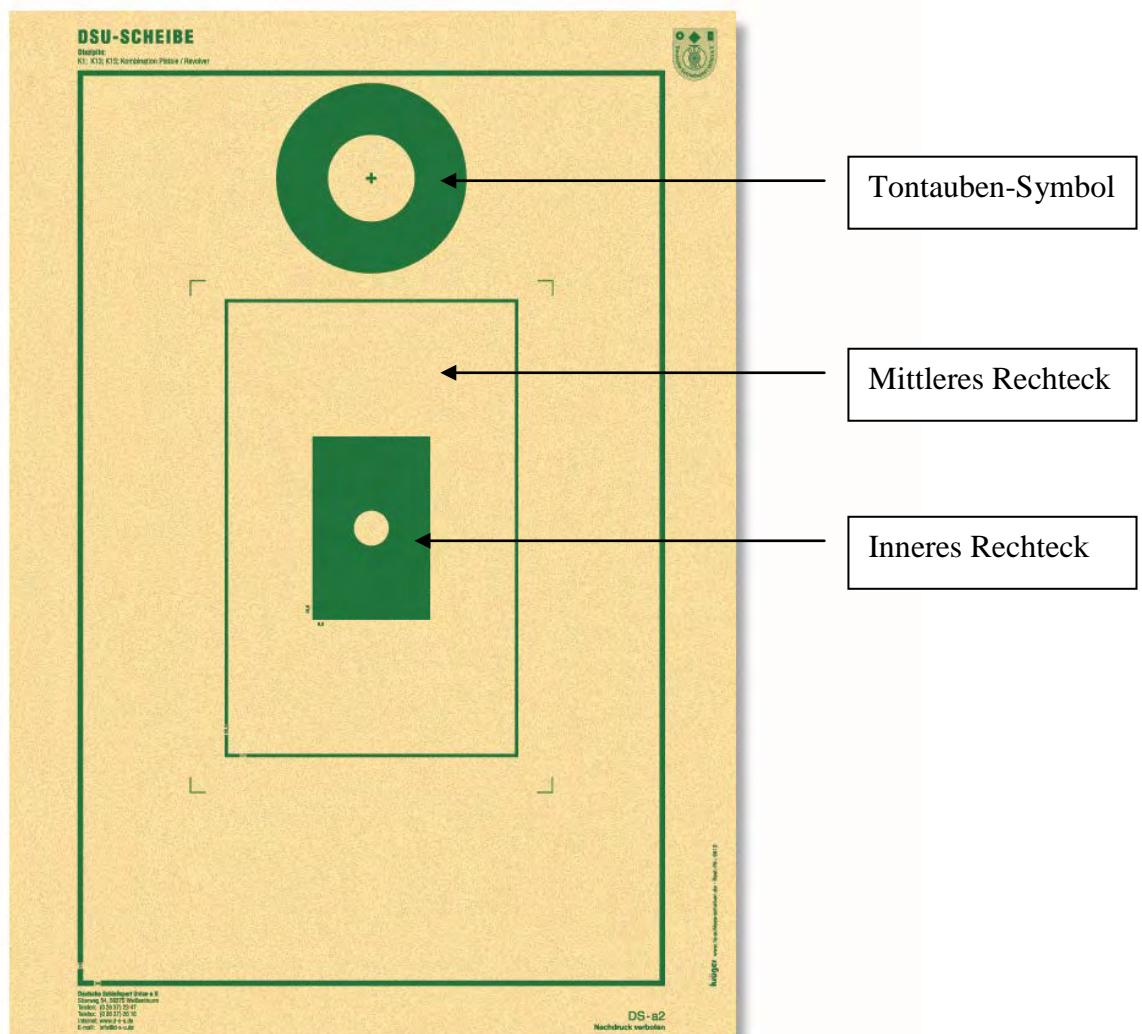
DSU-SCHEIBE
Disziplin:
K1; K13; K15; Kombination Pistole / Revolver

Tontauben-Symbol

Mittleres Rechteck

Inneres Rechteck

Deutsche Schießsport Union e.V.
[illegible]
Telefon: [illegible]
Telefax: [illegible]
Internet: www.d-s-u.de
E-mail: info@d-s-u.de

krüger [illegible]

DS-a2
Nachdruck verboten